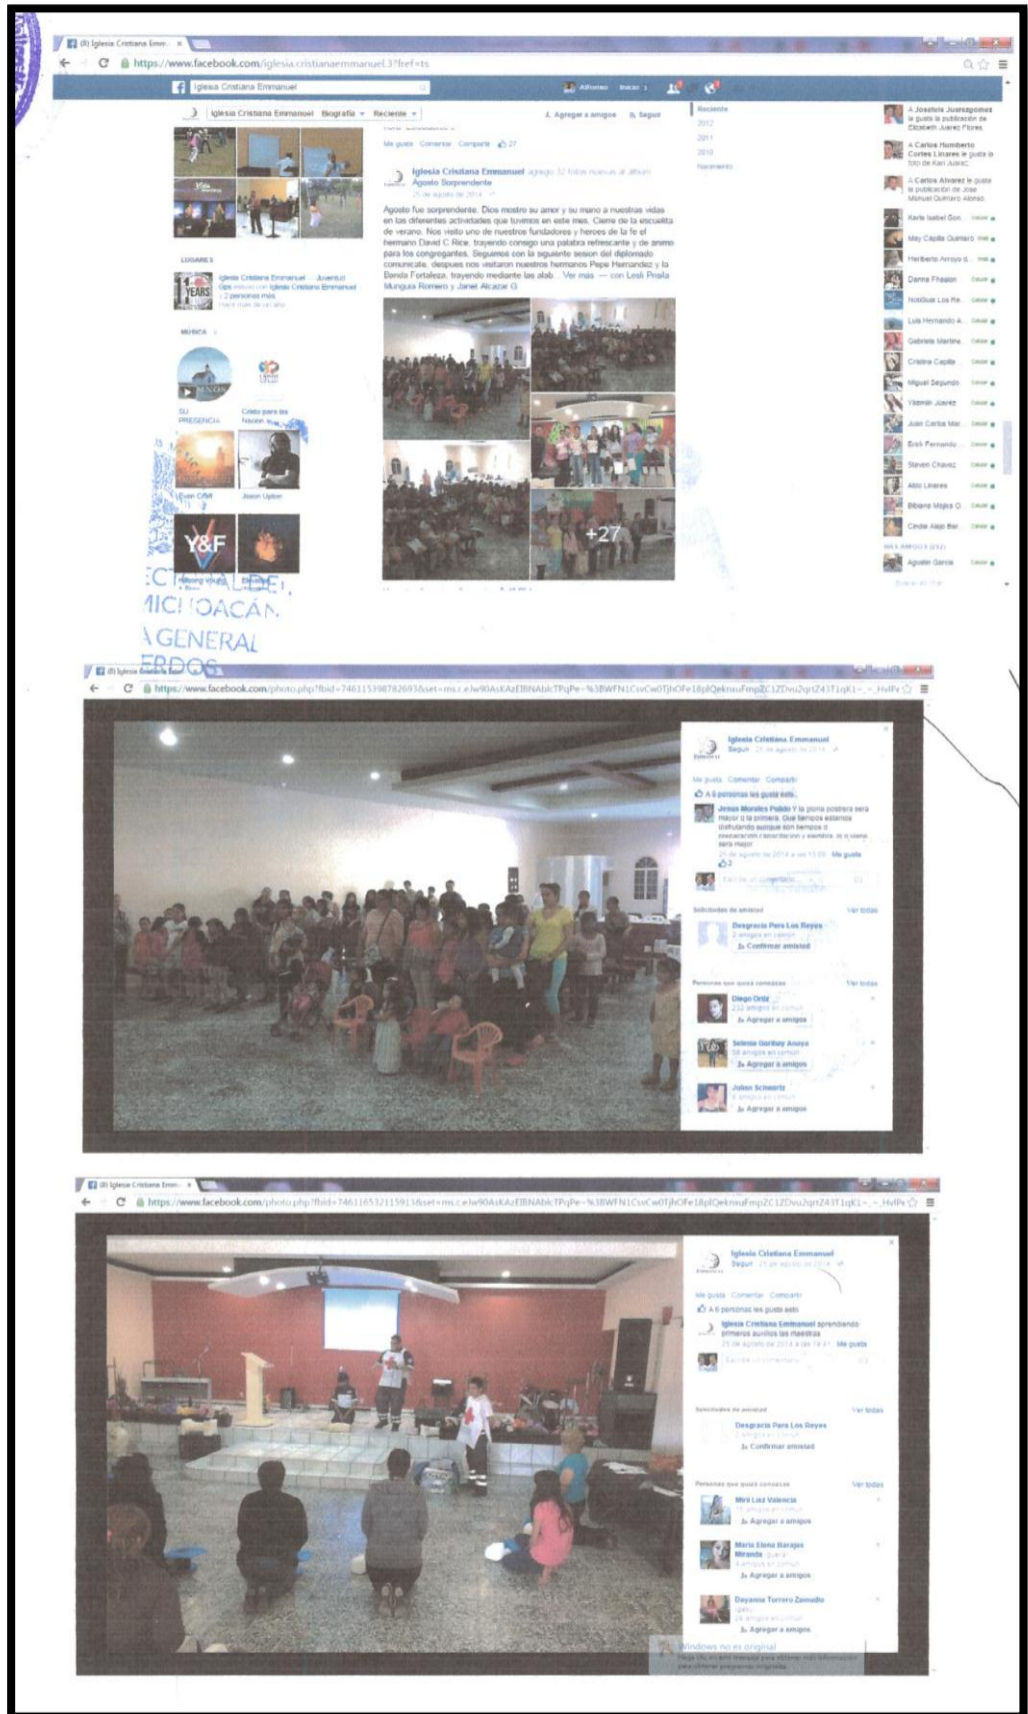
(8) Iglesia Cristiana Emm... ×

https://www.facebook.com/iglesia.cristianaemmanuel.3?fref=ts

Iglesia Cristiana Emmanuel

Alfonso Inicio

Iglesia Cristiana Emmanuel Biografía Reciente

Agregar a amigos Seguir

Me gusta Comentar Compartir 27

Iglesia Cristiana Emmanuel agregó 32 fotos nuevas al álbum Agosto Sorprendente
25 de agosto de 2014

Agosto fue sorprendente. Dios mostro su amor y su mano a nuestras vidas en las diferentes actividades que tuvimos en este mes. Cierre de la escuelita de verano. Nos visito uno de nuestros fundadores y heroes de la fe el hermano David C Rice, trayendo consigo una palabra refrescante y de animo para los congregantes. Seguimos con la siguiente sesion del diplomado comunicate, despues nos visitaron nuestros hermanos Pepe Hernandez y la Banda Fortaleza, trayendo mediante las alab... Ver más — con Leoli Preila Munguia Romero y Janet Alcazar G.

+27

Reciente
2012
2011
2010
Nacimiento

LUGARES

Iglesia Cristiana Emmanuel — Juventud Ops estuvo con Iglesia Cristiana Emmanuel y 2 personas más.

MÚSICA

SU PRESENCIA
Canto para las Naciones
Evan Craft
Jason Upton
Y&F
Hillsong Young & Free
Elevation

A Josefata Juarezgomez le gustó la publicación de Elizabeth Juarez Flores.
A Carlos Humberto Cortes Linares le gustó la foto de Kari Juarez.
A Carlos Alvarez le gustó la publicación de Jose Manuel Quintero Alonso.

Karla Isabel Gon...
May Capilla Quintero
Heriberto Arroyo
Danna Fhasion
NoticiaS Los Re...
Luis Hernando A.
Gabriela Martine...
Cristina Capilla
Miguel Segundo
Yasmin Juarez
Juan Carlos Mar...
Erick Fernando
Steven Chavez
Aldo Linares
Bibiana Mojica O.
Cecilia Alejo Bar
MÁS AMIGOS
Agustin Garcia

ECTORAL DEL
MICHOACÁN
A GENERAL
ERDOS

(8) Iglesia Cristiana Emm...

https://www.facebook.com/photo.php?fbid=746115398782693&set=ms.c.eJw90AsKAzEIBNAbkTPqPe~%3BWFN1CsvCw0TjhOFe18plQeknsuFmpZC1ZDvu2qrtZ43T1qK1~_~.HvlPv

Iglesia Cristiana Emmanuel
Seguir · 25 de agosto de 2014

Me gusta Comentar Compartir
A 6 personas les gusta esto.

Jesus Morales Pulido Y la proxima posterior sera mayor q la primera. Que tiempos estamos disfrutando aunque son tiempos o preparacion ... sera mayor
25 de agosto de 2014 a las 15:09 Me gusta
2

Escribe un comentario...

Solicitudes de amistad Ver todas
Desgracia Para Los Reyes
2 amigos en común
Confirmar amistad

Personas que quizá conozcas Ver todas
Diego Ortiz
232 amigos en común
Agregar a amigos
Selenia Garibay Anaya
58 amigos en común
Agregar a amigos
Julian Schwartz
6 amigos en común
Agregar a amigos

(8) Iglesia Cristiana Emm... ×

https://www.facebook.com/photo.php?fbid=746116532115913&set=ms.c.eJw90AsKAzEIBNAbkTPqPe~%3BWFN1CsvCw0TjhOFe18plQeknsuFmpZC1ZDvu2qrtZ43T1qK1~_~.HvlPv

Iglesia Cristiana Emmanuel
Seguir · 25 de agosto de 2014

Me gusta Comentar Compartir
A 6 personas les gusta esto.

Iglesia Cristiana Emmanuel aprendiendo primeros auxilios las maestras
25 de agosto de 2014 a las 19:41 Me gusta

Escribe un comentario...

Solicitudes de amistad Ver todas
Desgracia Para Los Reyes
2 amigos en común
Confirmar amistad

Personas que quizá conozcas Ver todas
Mirli Luz Valencia
11 amigos en común
Agregar a amigos
Maria Elena Barajas Miranda
Agregar a amigos
Deyanira Torrero Zamudio
24 amigos en común
Agregar a amigos

Windows no es original
Haga clic en este mensaje para obtener más información para obtener programas originales.